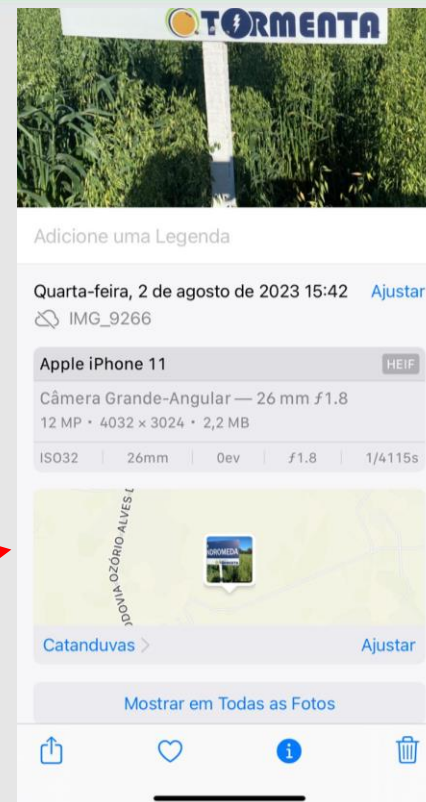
TORMENTA

Adicione uma Legenda

Quarta-feira, 2 de agosto de 2023 15:42 Ajustar

IMG_9266

Apple iPhone 11 HEIF

Câmera Grande-Angular — 26 mm ƒ1.8

12 MP • 4032 × 3024 • 2,2 MB

| ISO32 | 26mm | 0ev | ƒ1.8 | 1/4115s |
|---|---|---|---|---|

DOVIA OZÓRIO ALVES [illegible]

DROMEDA

Catanduvas > Ajustar

Mostrar em Todas as Fotos